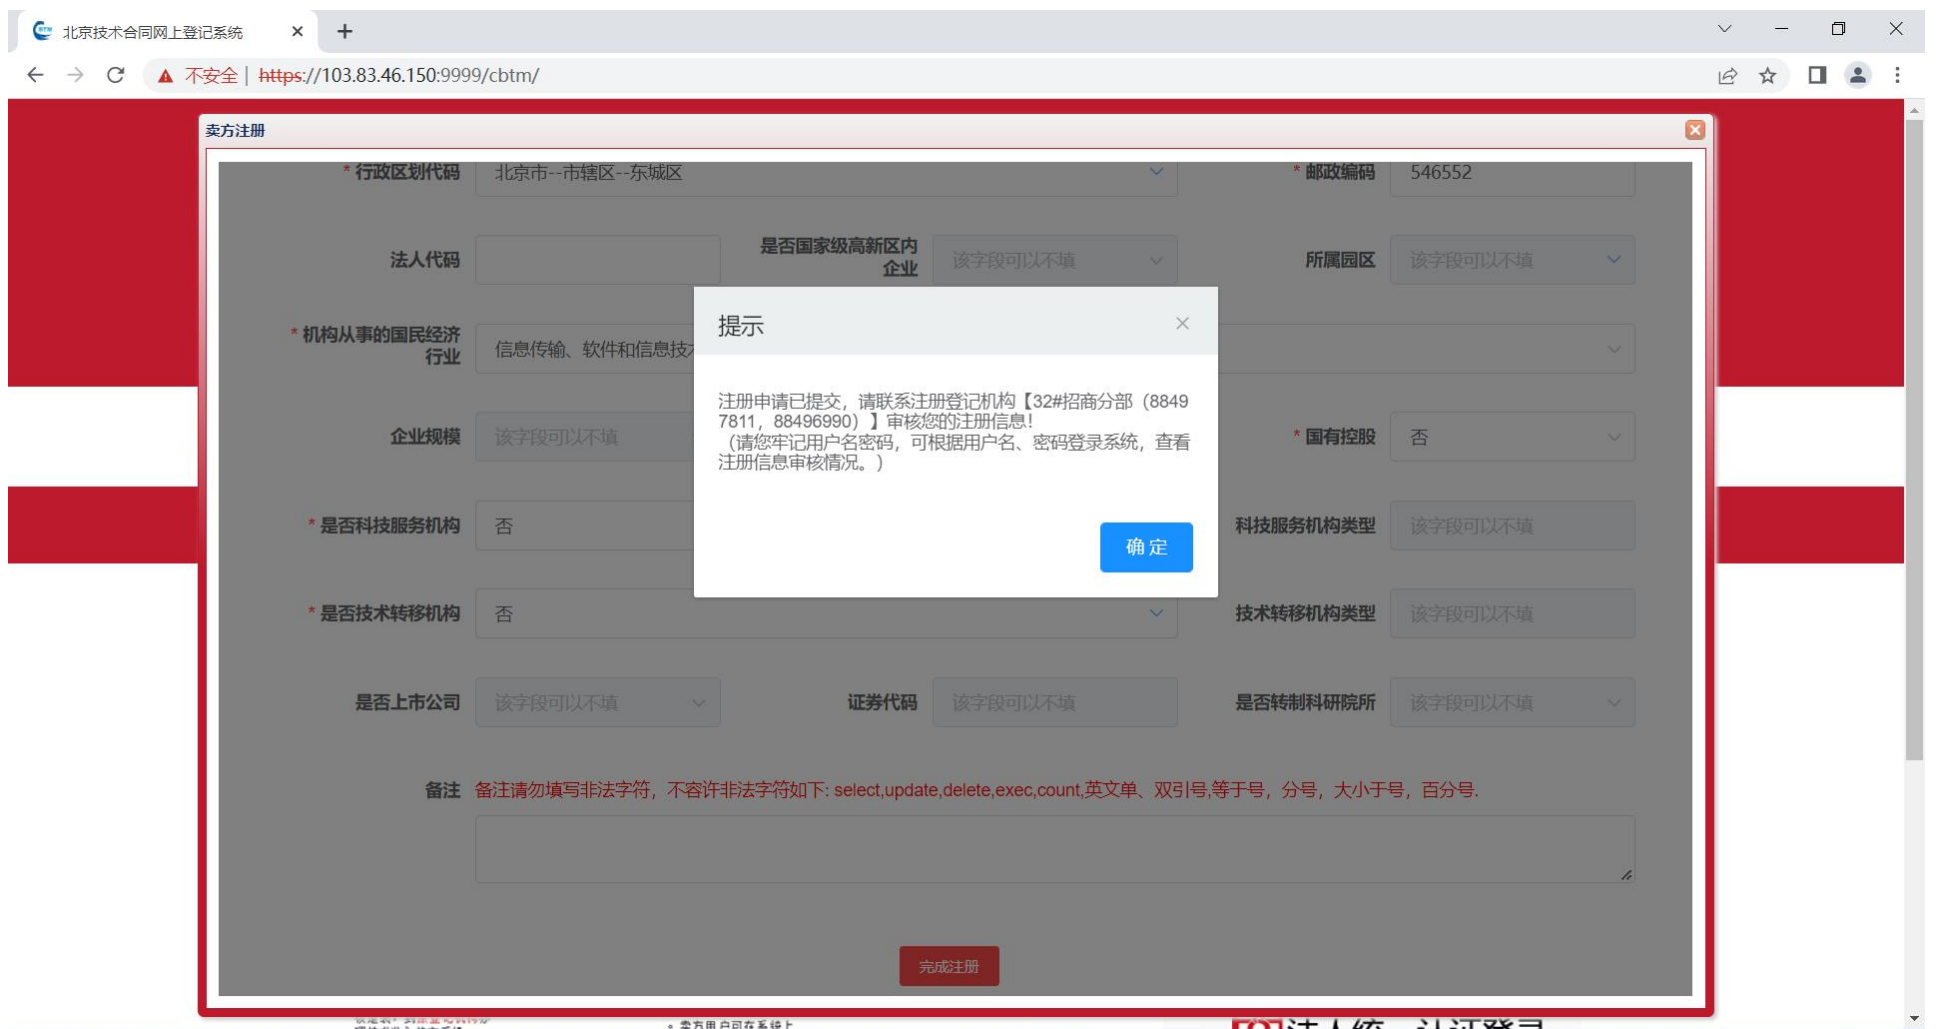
北京技术合同网上登记系统 ×

不安全 | https://103.83.46.150:9999/cbtm/

卖方注册

* 行政区划代码 北京市--市辖区--东城区

* 邮政编码 546552

法人代码

是否国家级高新区内企业 该字段可以不填

所属园区 该字段可以不填

* 机构从事的国民经济行业 信息传输、软件和信息技

企业规模 该字段可以不填

* 国有控股 否

* 是否科技服务机构 否

科技服务机构类型 该字段可以不填

* 是否技术转移机构 否

技术转移机构类型 该字段可以不填

是否上市公司 该字段可以不填

证券代码 该字段可以不填

是否转制科研院所 该字段可以不填

备注 备注请勿填写非法字符，不容许非法字符如下: select,update,delete,exec,count,英文单、双引号,等于号，分号，大小于号，百分号.

完成注册

提示 ×

注册申请已提交，请联系注册登记机构【32#招商分部（84897811，88496990）】审核您的注册信息!
（请您牢记用户名密码，可根据用户名、密码登录系统，查看注册信息审核情况。）

确定